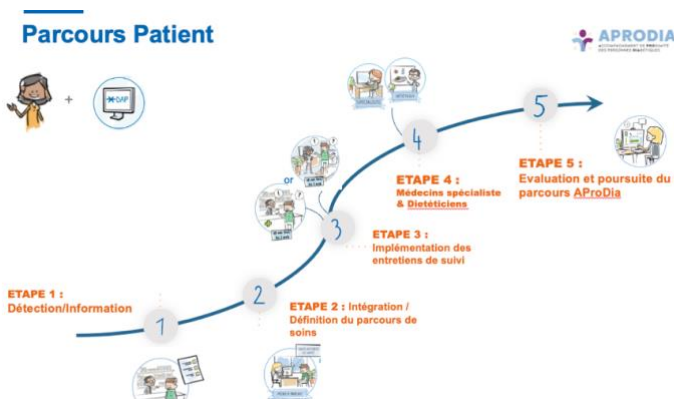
Parcours Patient

APRODIA
ACCOMPAGNEMENT DE PROXIMITÉ DES PERSONNES DIABÉTIQUES

+

M-SAP

1

ETAPE 1 :
Détection/Information

2

ETAPE 2 : Intégration / Définition du parcours de soins

or

3

ETAPE 3 :
Implémentation des entretiens de suivi

4

ETAPE 4 :
Médecins spécialiste & Diététiciens

5

ETAPE 5 :
Evaluation et poursuite du parcours AProDia